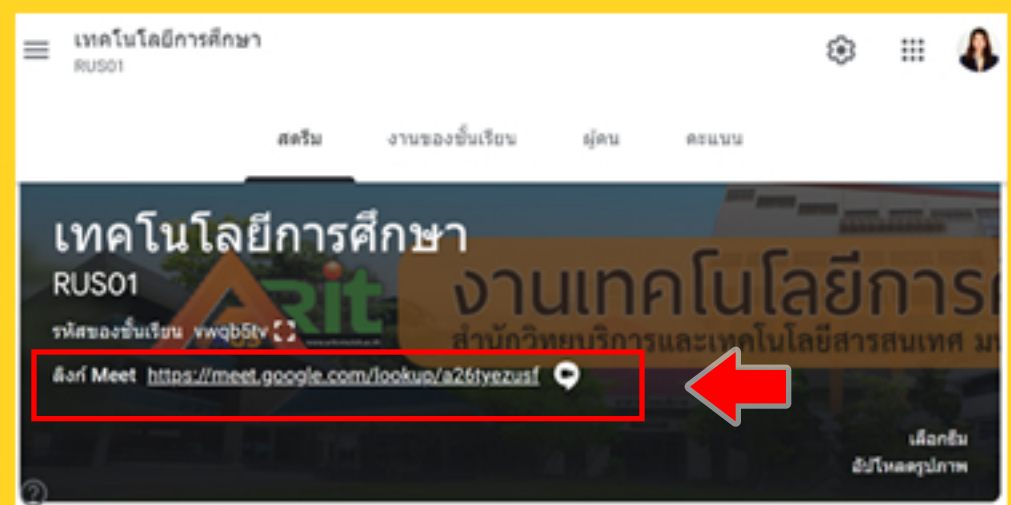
เทคโนโลยีการศึกษา
RUS01

สตรีม งานของชั้นเรียน ผู้คน คะแนน

เทคโนโลยีการศึกษา
RUS01
รหัสของชั้นเรียน vwqb5tv
ลิงก์ Meet https://meet.google.com/lookup/a26tyezusf

ARIT
งานเทคโนโลยีการ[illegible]
สำนักวิทยบริการและเทคโนโลยีสารสนเทศ ม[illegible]

เลือกธีม
อัปโหลดรูปภาพ